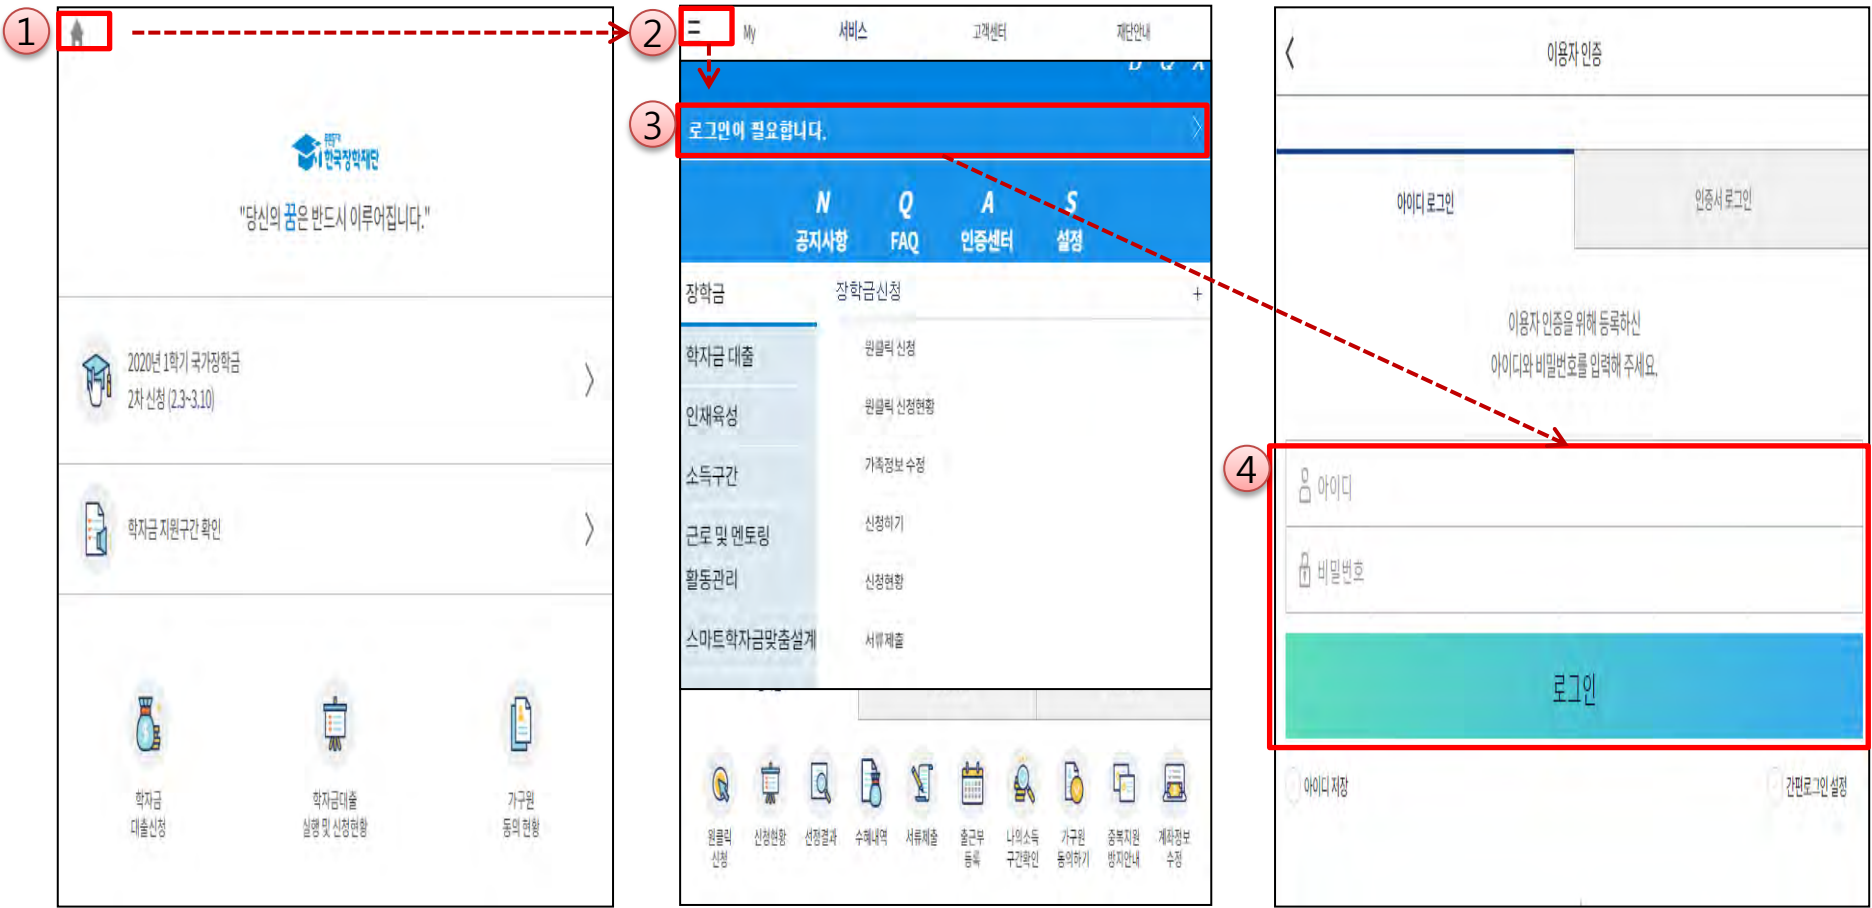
1

한국장학재단

"당신의 꿈은 반드시 이루어집니다."

2020년 1학기 국가장학금 2차 신청 (2.3~3.10)

학자금 지원구간 확인

학자금 대출신청

학자금대출 실행 및 신청현황

가구원 동의 현황

2

My 서비스 고객센터 재단안내

3

로그인이 필요합니다.

N 공지사항

Q FAQ

A 인증센터

S 설정

장학금

학자금 대출

인재육성

소득구간

근로 및 멘토링 활동관리

스마트학자금맞춤설계

장학금신청 +

원클릭 신청

원클릭 신청현황

가족정보 수정

신청하기

신청현황

서류제출

원클릭 신청

신청현황

선정결과

수혜내역

서류제출

출근부 등록

나의소득 구간확인

가구원 동의하기

중복지원 방지안내

계좌정보 수정

이용자 인증

아이디 로그인

인증서 로그인

이용자 인증을 위해 등록하신 아이디와 비밀번호를 입력해 주세요.

4

아이디

비밀번호

로그인

아이디 저장

간편로그인 설정